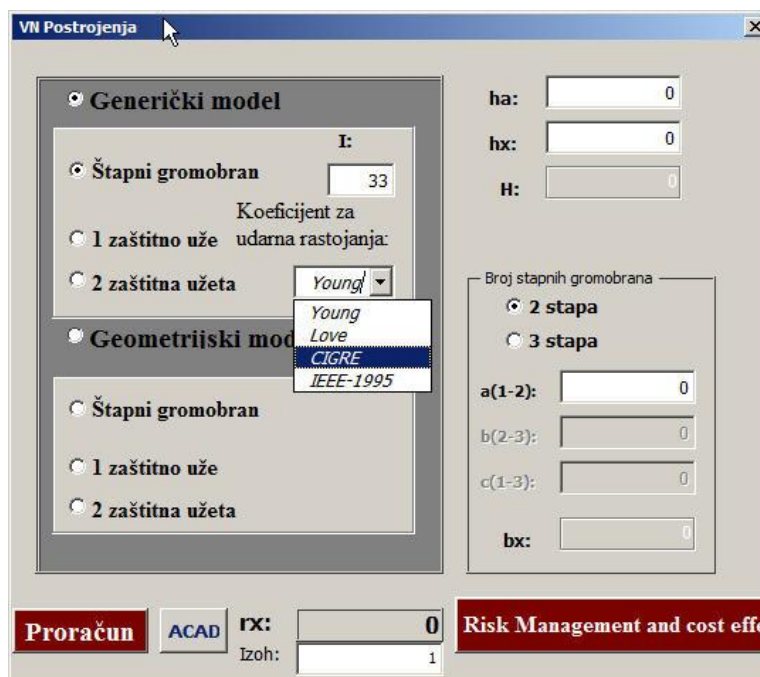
VN Postrojenja

Generički model

I:

Štapni gromobran

33

Koeficijent za udarna rastojanja:

1 zaštitno uže

2 zaštitna užeta

Young

Young
Love
CIGRE
IEEE-1995

Geometrijski mod

Štapni gromobran

1 zaštitno uže

2 zaštitna užeta

ha: 0

hx: 0

H: 0

Broj stapnih gromobrana

2 stapa

3 stapa

a(1-2): 0

b(2-3): 0

c(1-3): 0

bx: 0

Proračun

ACAD

rx: 0

Izoh: 1

Risk Management and cost effe